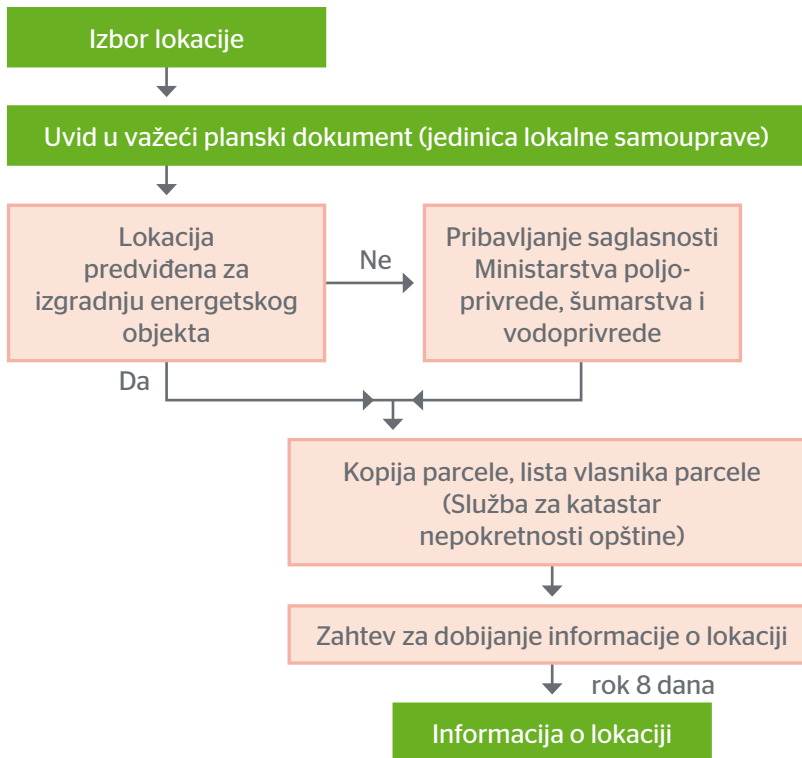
Izbor lokacije

Uvid u važeći planski dokument (jedinica lokalne samouprave)

Lokacija predviđena za izgradnju energetskog objekta

Ne

Pribavljanje saglasnosti Ministarstva poljoprivrede, šumarstva i vodoprivrede

Da

Kopija parcele, lista vlasnika parcele (Služba za katastar nepokretnosti opštine)

Zahtev za dobijanje informacije o lokaciji

rok 8 dana

Informacija o lokaciji